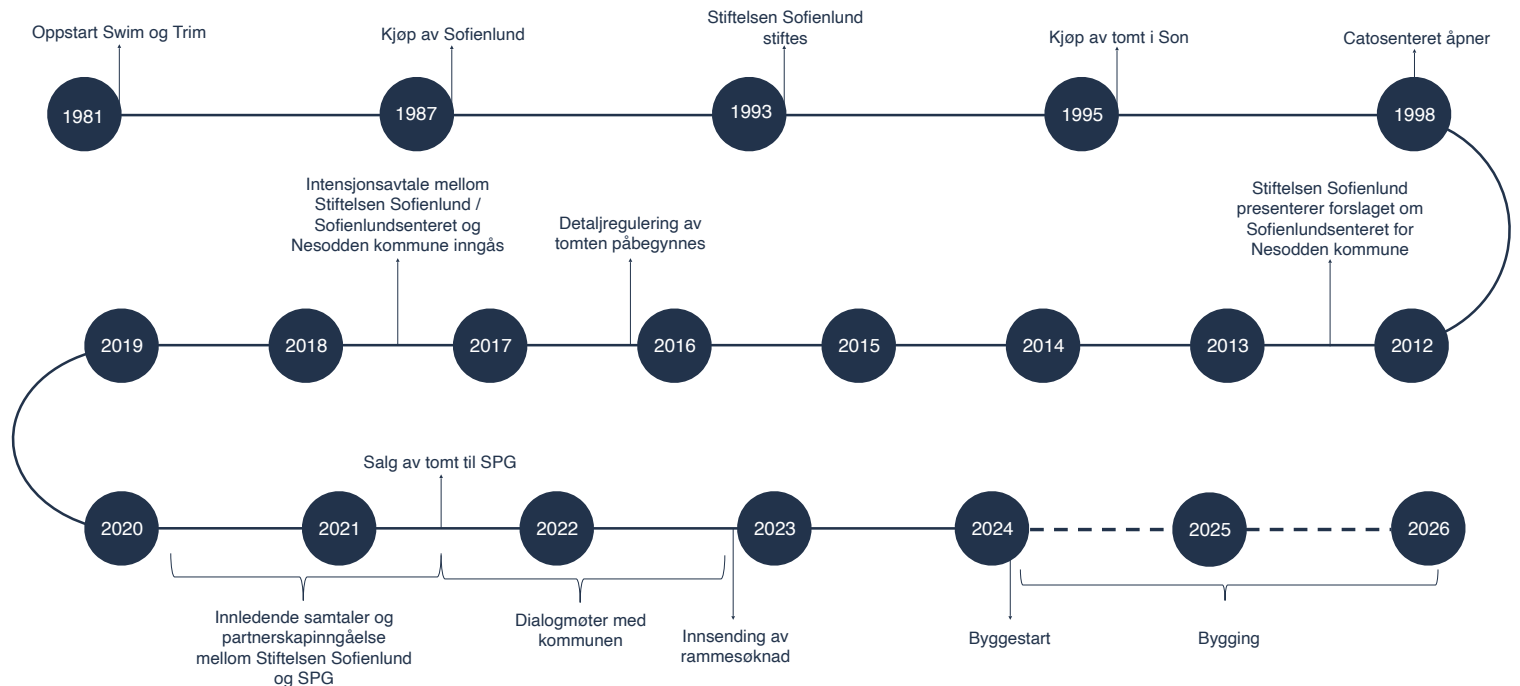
Oppstart Swim og Trim

1981

Kjøp av Sofienlund

1987

Stiftelsen Sofienlund stiftes

1993

Kjøp av tomt i Son

1995

Catosenteret åpner

1998

Stiftelsen Sofienlund presenterer forslaget om Sofienlundsenteret for Nesodden kommune

2012

2013

2014

2015

Detaljregulering av tomten påbegynnes

2016

2017

Intensjonsavtale mellom Stiftelsen Sofienlund / Sofienlundsenteret og Nesodden kommune inngås

2018

2019

2020

2021

Innledende samtaler og partnerskapinngåelse mellom Stiftelsen Sofienlund og SPG

Salg av tomt til SPG

2022

Dialogmøter med kommunen

2023

Innsending av rammesøknad

2024

Byggestart

2025

2026

Bygging